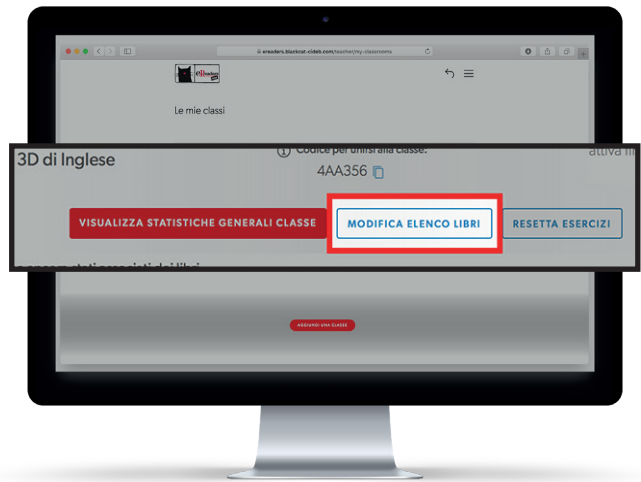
ereaders.blackcat-cideb.com/teacher/my-classrooms

Le mie classi

3D di Inglese

Codice per unirsi alla classe:

4AA356

attiva

VISUALIZZA STATISTICHE GENERALI CLASSE

MODIFICA ELENCO LIBRI

RESETTA ESERCIZI

AGGIUNGI UNA CLASSE